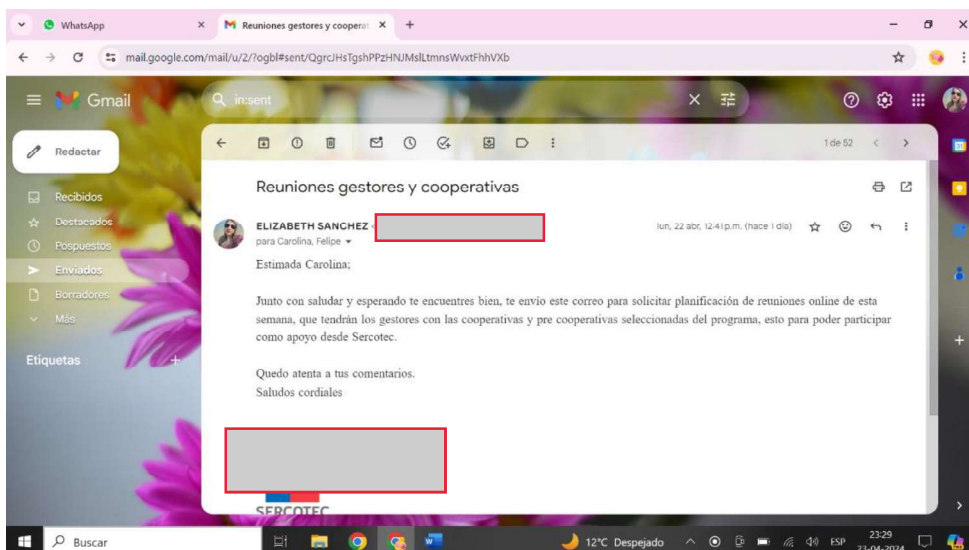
WhatsApp
Reuniones gestores y cooperat
mail.google.com/mail/u/2/?ogbl#sent/QgrcJHsTgshPPzHNJMslLtmnsWvxtFhhVXb

Gmail
in:sent
Redactar
Recibidos
Destacados
Pospuestos
Enviados
Borradores
Más
Etiquetas

1 de 52

Reuniones gestores y cooperativas

ELIZABETH SANCHEZ
para Carolina, Felipe
lun, 22 abr, 12:41 p.m. (hace 1 día)

Estimada Carolina;

Junto con saludar y esperando te encuentres bien, te envío este correo para solicitar planificación de reuniones online de esta semana, que tendrán los gestores con las cooperativas y pre cooperativas seleccionadas del programa, esto para poder participar como apoyo desde Sercotec.

Quedo atenta a tus comentarios.
Saludos cordiales

SERCOTEC

Buscar
12°C Despejado
ESP
23:29
23-04-2024